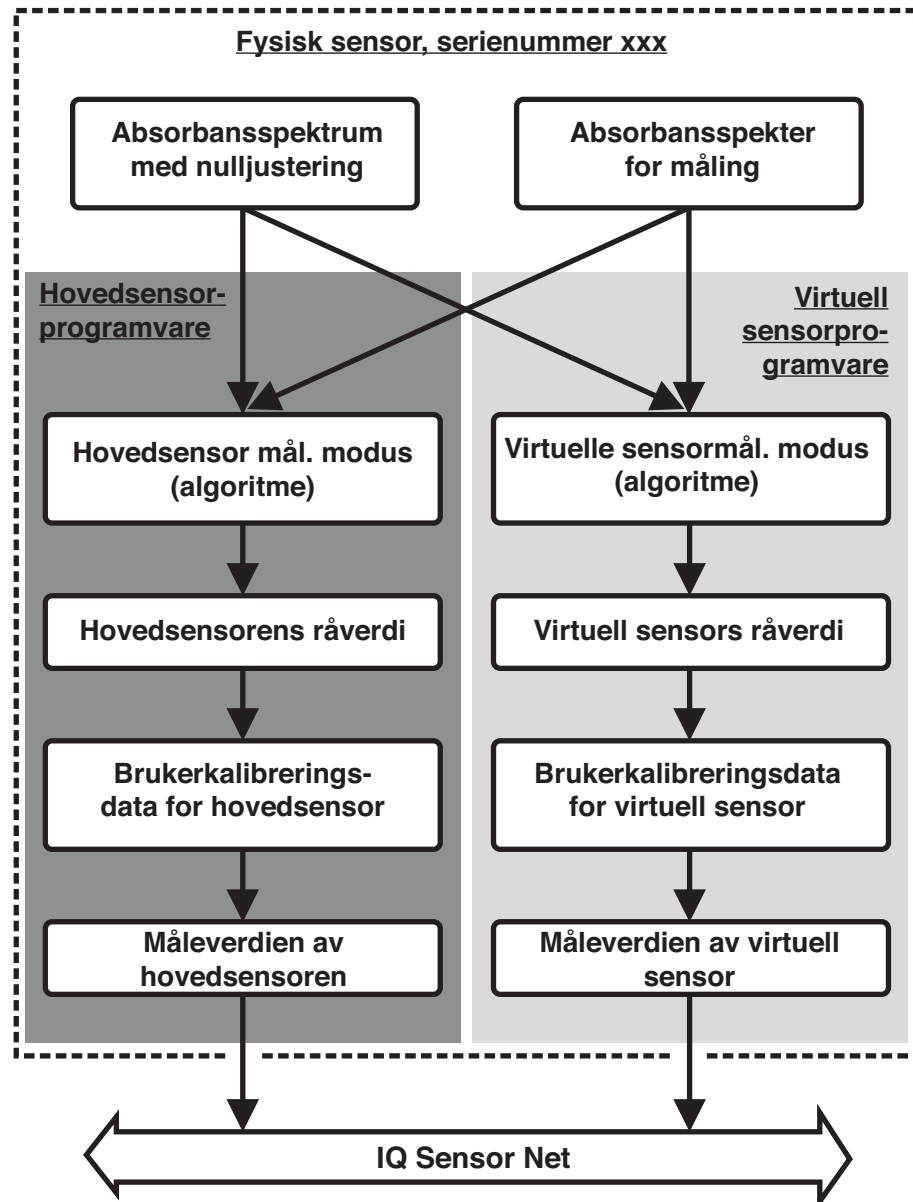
Fysisk sensor, serienummer xxx

Absorbansspektrum med nulljustering

Absorbansspekter for måling

Hovedsensorprogramvare

Virtuell sensorprogramvare

Hovedsensor mål. modus (algoritme)

Virtuelle sensormål. modus (algoritme)

Hovedsensorens råverdi

Virtuell sensors råverdi

Brukerkalibreringsdata for hovedsensor

Brukerkalibreringsdata for virtuell sensor

Måleverdien av hovedsensoren

Måleverdien av virtuell sensor

IQ Sensor Net